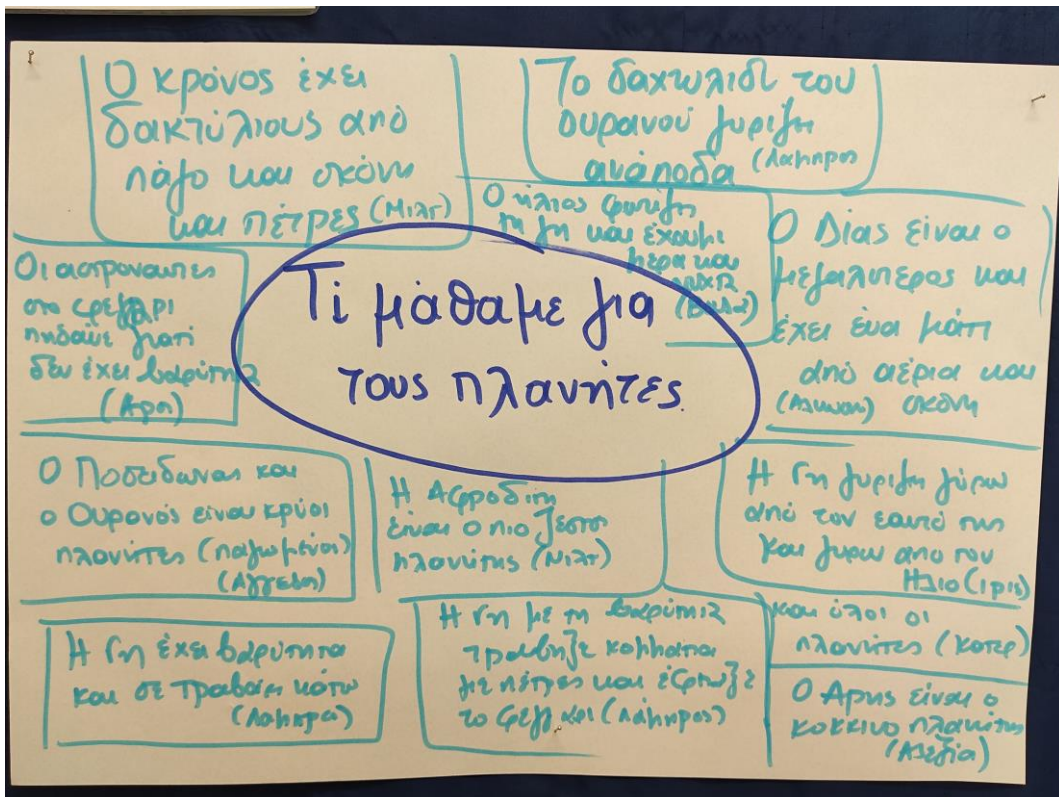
Ο Κρόνος έχει δακτύλιους από λάσο και σκόνη και πέτρες (Μιλτ)

Το δαχτυλίδι του ουρανού γυρίζει ανάποδα (Λαμπρο)

Ο ήλιος φωτίζει τη γη και έχουμε μέρα και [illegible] (Βασ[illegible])

Ο Δίας είναι ο μεγαλύτερος και έχει ένα μάτι από αέρια και σκόνη (Διωνα)

Οι αστροναύτες στο φεγγάρι πηδάνε γιατί δεν έχει βαρύτητα (Αρα)

Τι μάθαμε για τους πλανήτες

Ο Ποσειδώνας και ο Ουρανός είναι κρύοι πλανήτες (παγωμένοι) (Αγγελη)

Η Αφροδίτη είναι ο πιο ζεστός πλανήτης (Μιλτ)

Η Γη γυρίζει γύρω από τον εαυτό της και γύρω από τον Ήλιο (Ιρις)

Η Γη έχει βαρύτητα και σε τραβάει κάτω (Λαμπρο)

Η Γη με τη βαρύτητα τράβηξε κομμάτια με πέτρες και έφτιαξε το φεγγάρι (Λάμπρος)

και όλοι οι πλανήτες (Κωτερ)

Ο Άρης είναι ο κόκκινο πλανήτης (Ασεδία)